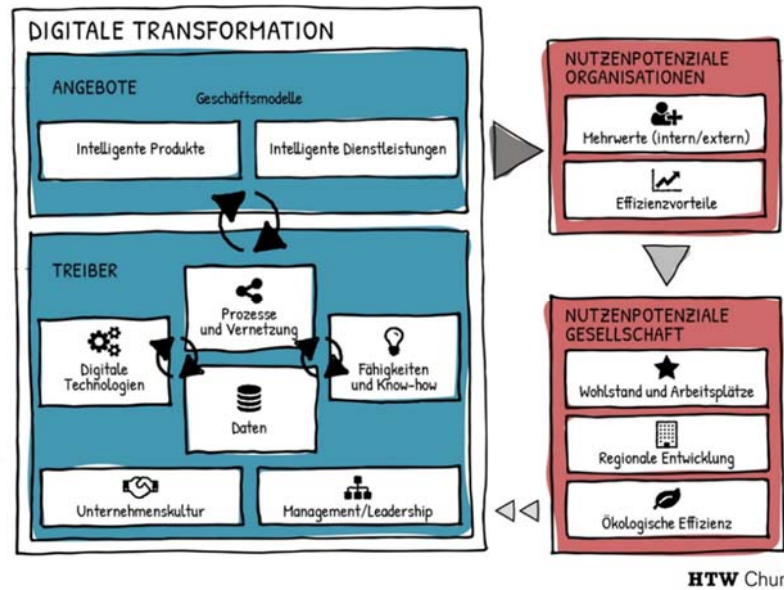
DIGITALE TRANSFORMATION

ANGEBOTE

Geschäftsmodelle

Intelligente Produkte

Intelligente Dienstleistungen

TREIBER

Prozesse und Vernetzung

Digitale Technologien

Daten

Fähigkeiten und Know-how

Unternehmenskultur

Management/Leadership

NUTZENPOTENZIALE ORGANISATIONEN

Mehrwerte (intern/extern)

Effizienzvorteile

NUTZENPOTENZIALE GESELLSCHAFT

Wohlstand und Arbeitsplätze

Regionale Entwicklung

Ökologische Effizienz

HTW Chur